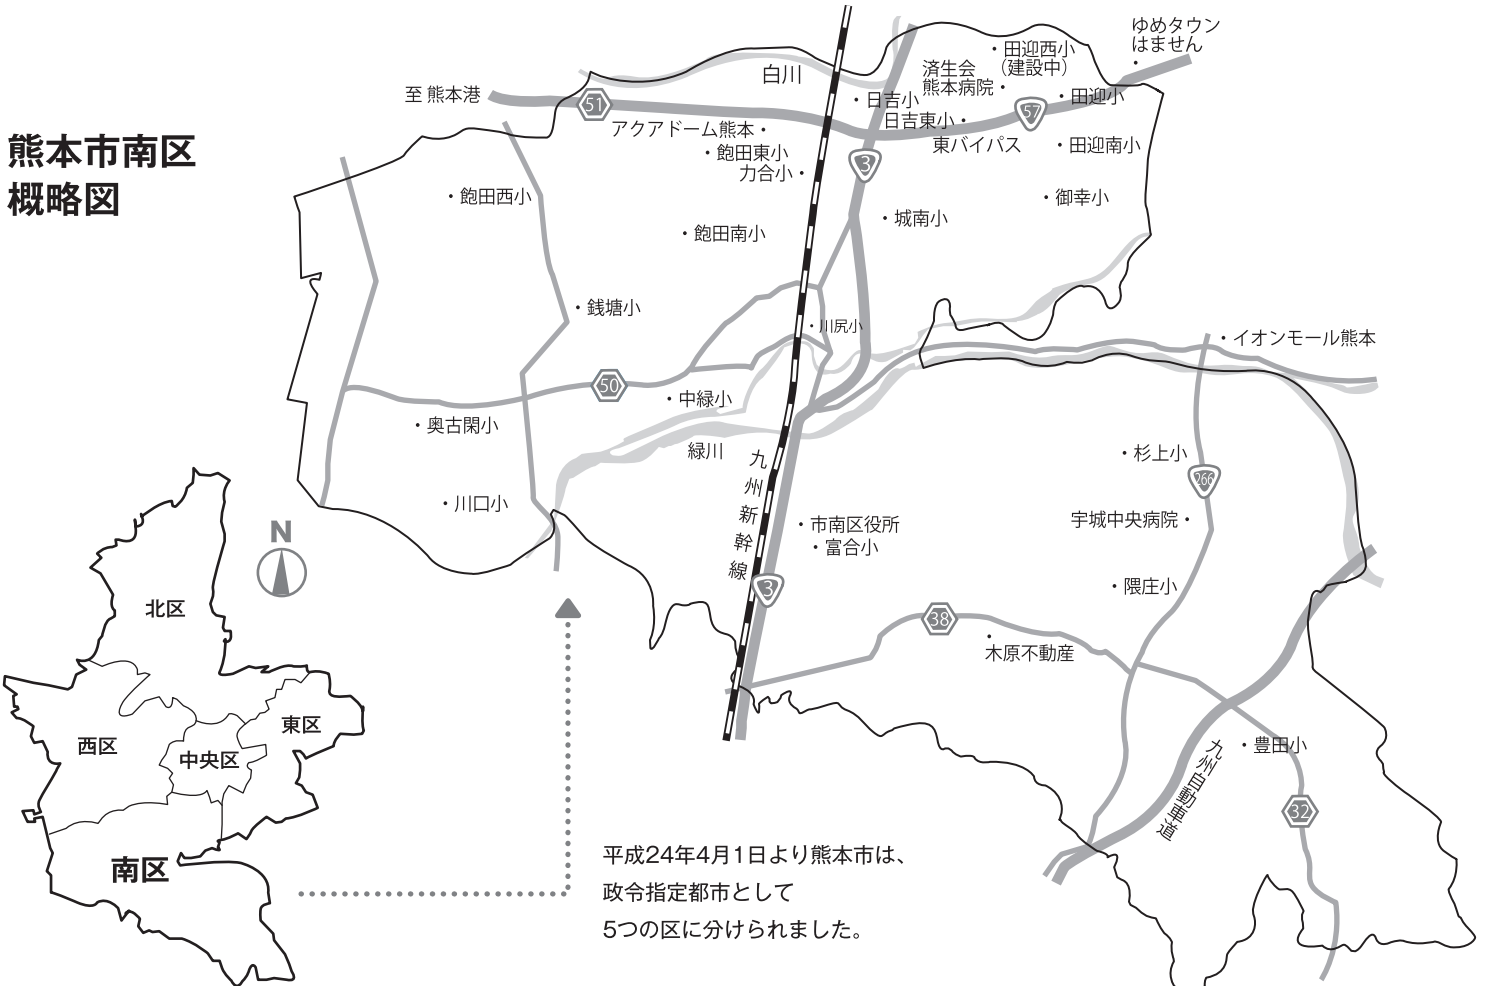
熊本市南区
概略図

至 熊本港
51
白川
ゆめタウン
はません
・田迎西小
(建設中)
済生会
熊本病院・
・日吉小
57
・田迎小
アクアドーム熊本・
日吉東小・
東バイパス
・田迎南小
・飽田東小
力合小・
3
・飽田西小
・御幸小
・城南小
・飽田南小
・銭塘小
・川尻小
・イオンモール熊本
50
・中緑小
・奥古閑小
緑川
九州新幹線
・杉上小
266
・川口小
・市南区役所
・富合小
宇城中央病院・
3
・隈庄小
38
・
木原不動産
九州自動車道
・豊田小
32

N
北区
西区
東区
中央区
南区

平成24年4月1日より熊本市は、
政令指定都市として
5つの区に分けられました。